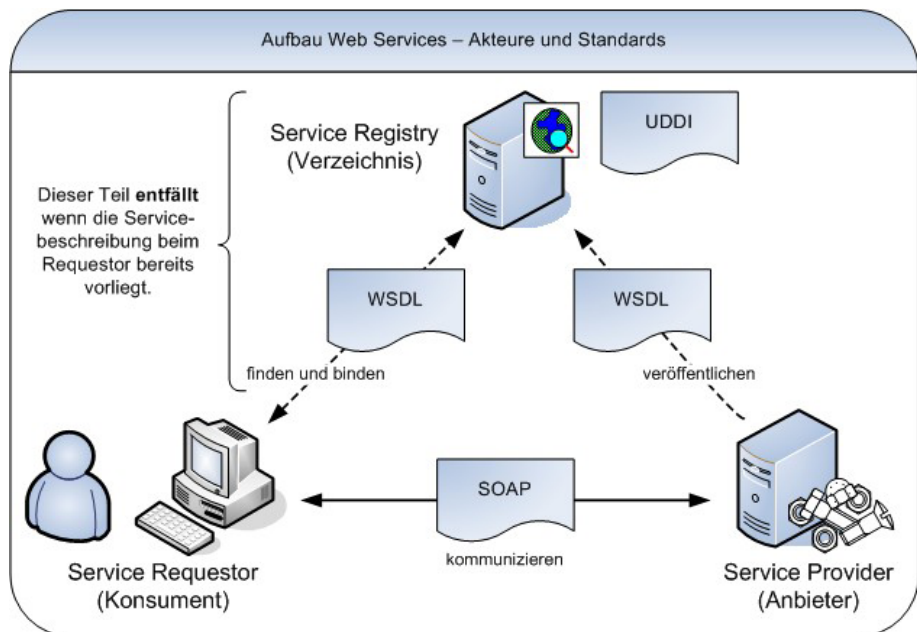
Aufbau Web Services – Akteure und Standards

Dieser Teil **entfällt** wenn die Servicebeschreibung beim Requestor bereits vorliegt.

Service Registry (Verzeichnis)

UDDI

WSDL

WSDL

finden und binden

veröffentlichen

SOAP

kommunizieren

Service Requestor (Konsument)

Service Provider (Anbieter)